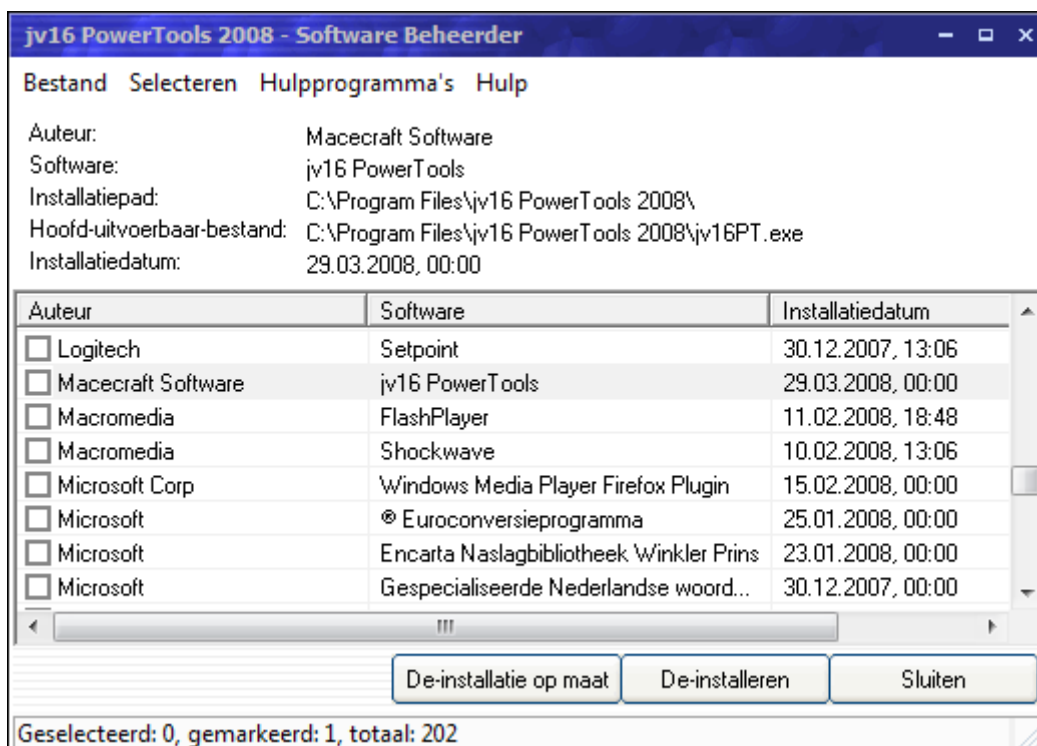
jv16 PowerTools 2008 - Software Beheerder

Bestand Selecteren Hulpprogramma's Hulp

Auteur: Macecraft Software
Software: jv16 PowerTools
Installatiepad: C:\Program Files\jv16 PowerTools 2008\
Hoofd-uitvoerbaar-bestand: C:\Program Files\jv16 PowerTools 2008\jv16PT.exe
Installatiedatum: 29.03.2008, 00:00

| Auteur | Software | Installatiedatum |
|---|---|---|
| Logitech | Setpoint | 30.12.2007, 13:06 |
| Macecraft Software | jv16 PowerTools | 29.03.2008, 00:00 |
| Macromedia | FlashPlayer | 11.02.2008, 18:48 |
| Macromedia | Shockwave | 10.02.2008, 13:06 |
| Microsoft Corp | Windows Media Player Firefox Plugin | 15.02.2008, 00:00 |
| Microsoft | ® Euroconversieprogramma | 25.01.2008, 00:00 |
| Microsoft | Encarta Naslagbibliotheek Winkler Prins | 23.01.2008, 00:00 |
| Microsoft | Gespecialiseerde Nederlandse woord... | 30.12.2007, 00:00 |

De-installatie op maat De-installeren Sluiten

Geselecteerd: 0, gemarkeerd: 1, totaal: 202